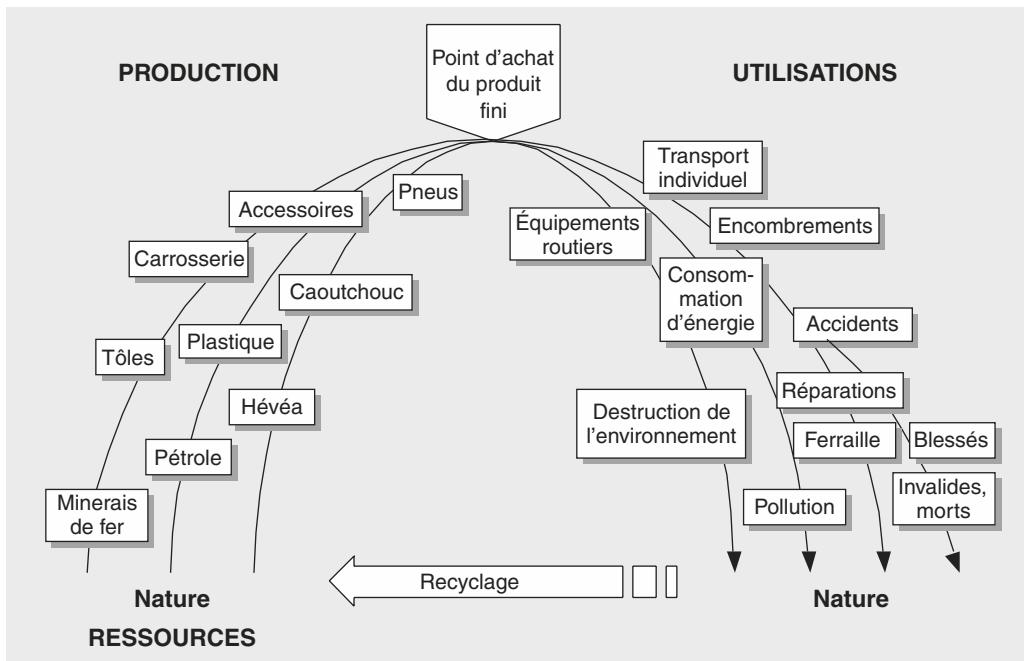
PRODUCTION

Point d'achat du produit fini

UTILISATIONS

Transport individuel

Pneus

Accessoires

Équipements routiers

Encombrements

Carrosserie

Consommation d'énergie

Caoutchouc

Accidents

Plastique

Tôles

Réparations

Hévéa

Destruction de l'environnement

Ferraille

Blessés

Pétrole

Invalides, morts

Minerais de fer

Pollution

Recyclage

Nature

Nature

RESSOURCES